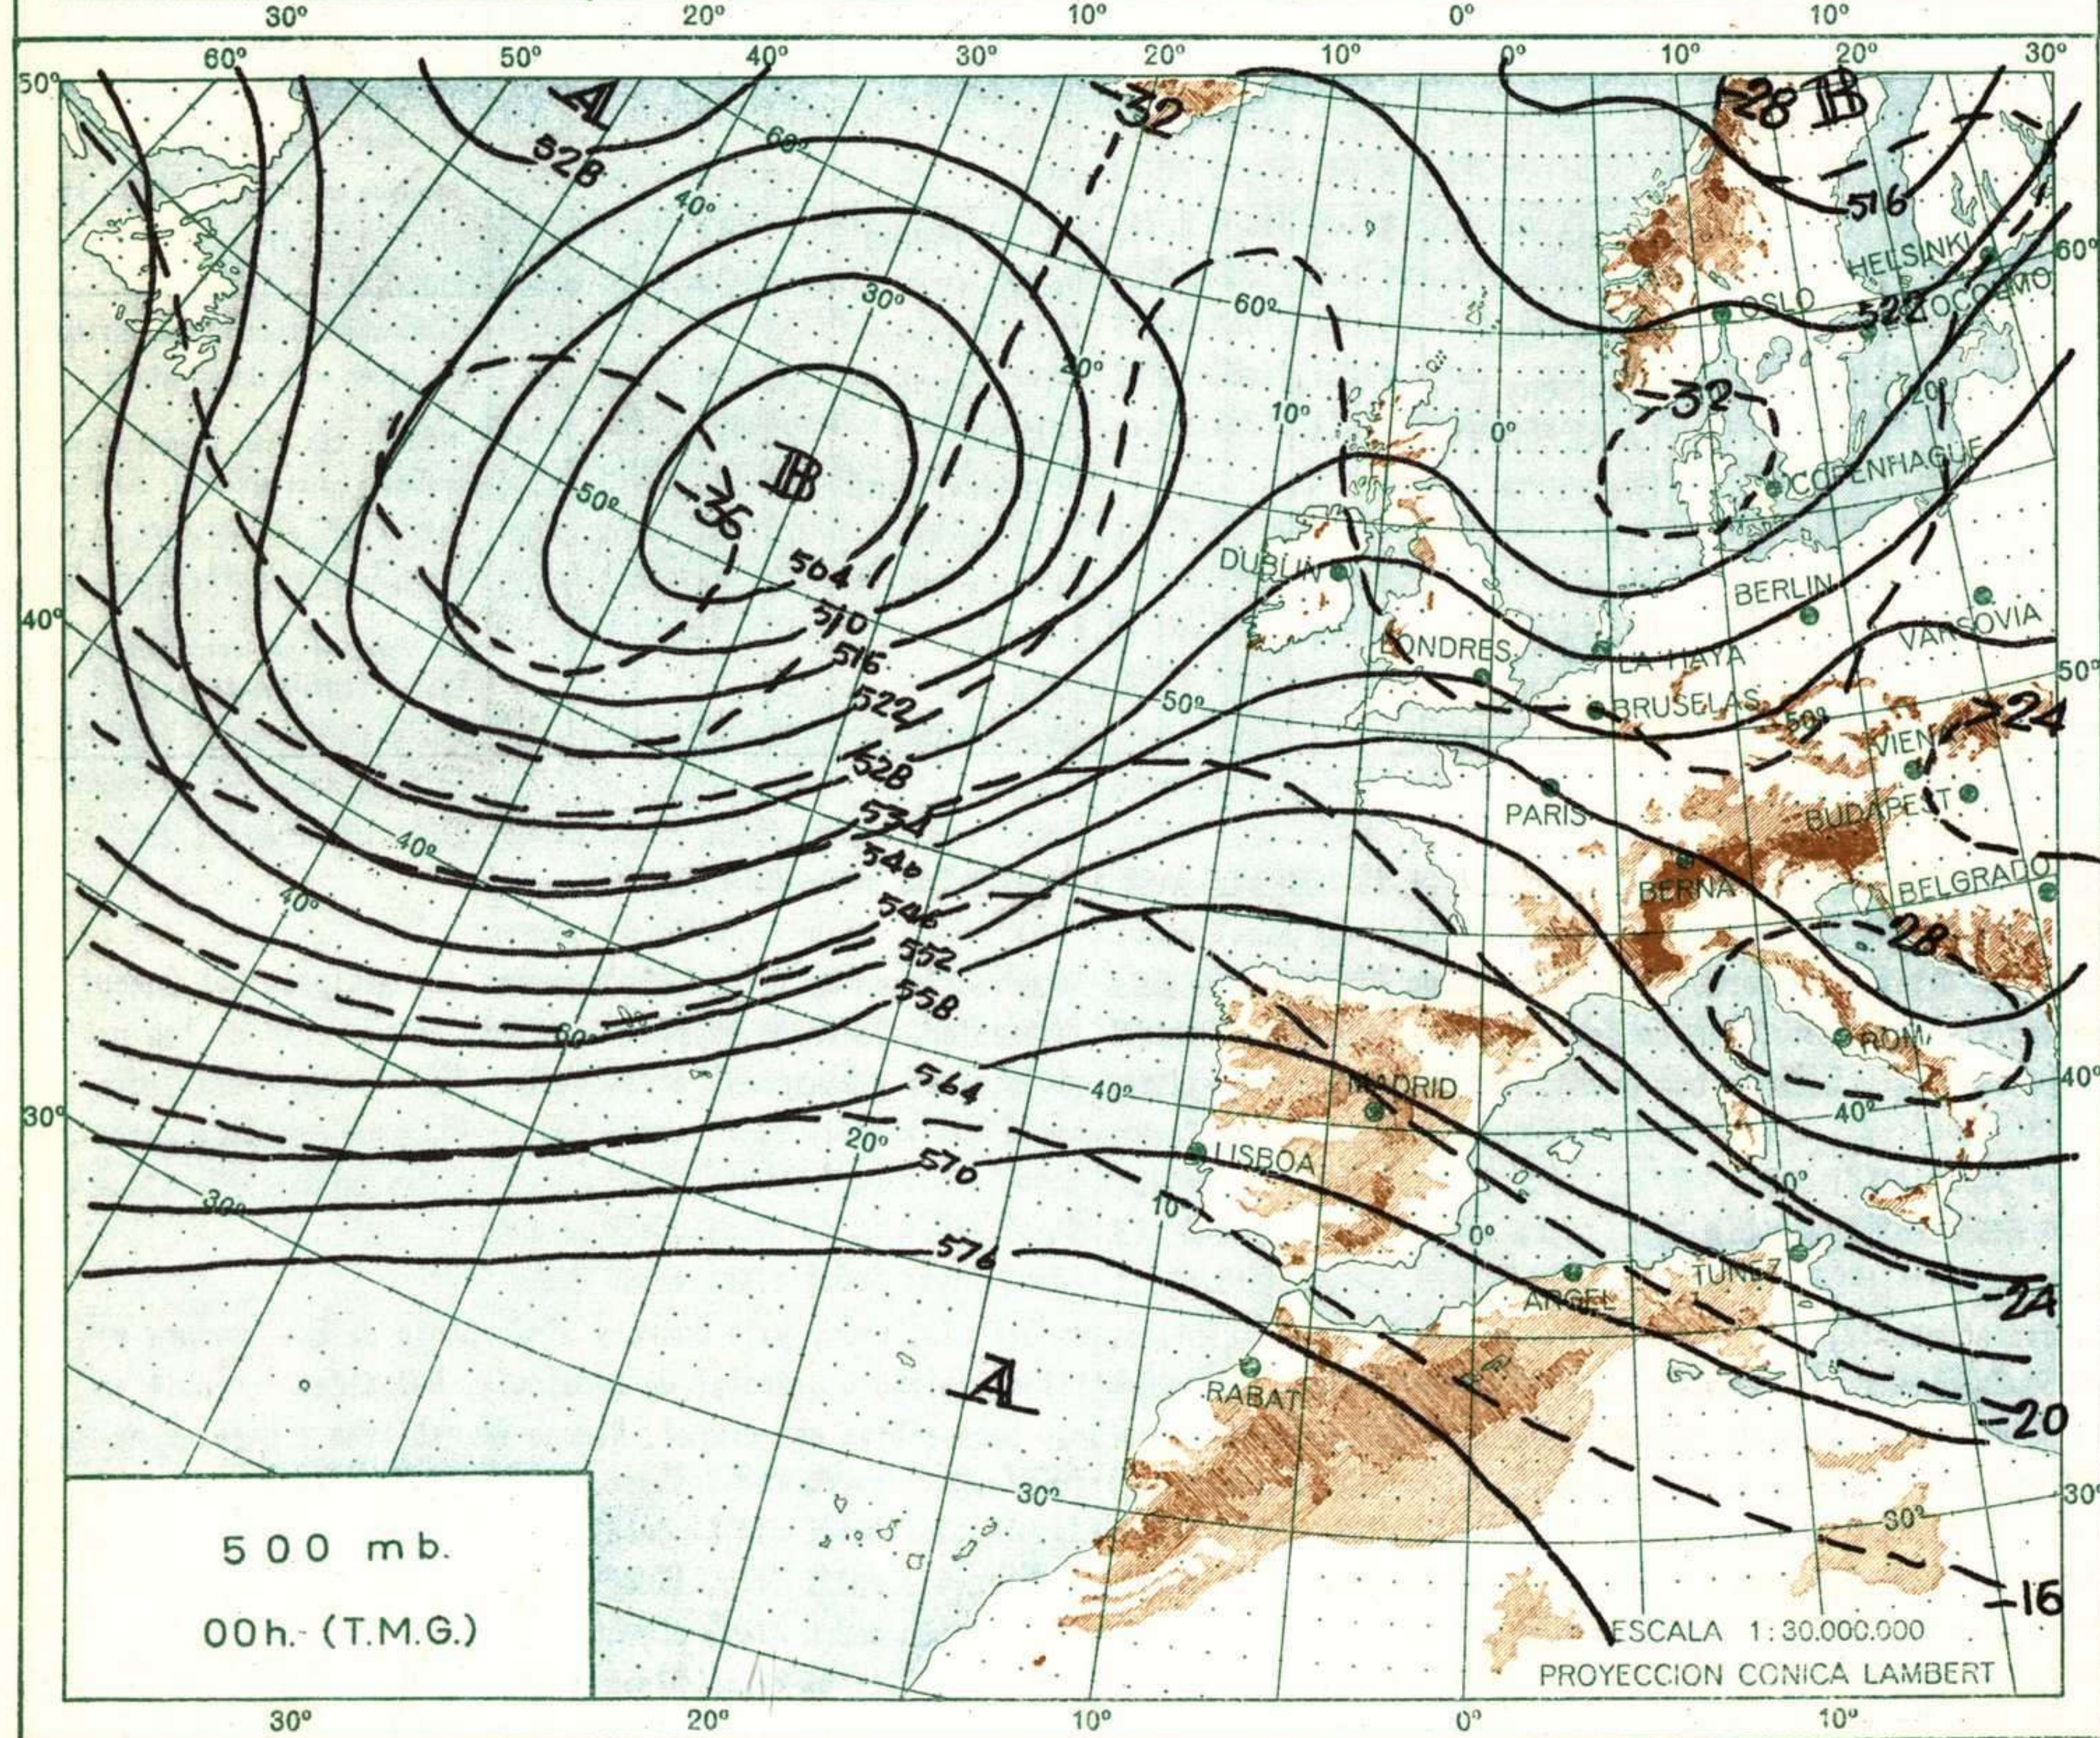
30° 20° 10° 0° 10°

60° 50° 40° 30° 20° 10° 0° 10° 20° 30°

50°

A

528

60°

40°

30°

-32

-28 B

516

HELSINKI

ESTOCOLMO

60°

OSLO

522

60°

40°

10°

0°

-32

20°

B

-36

50°

504

510

516

522

528

534

540

546

552

558

564

570

576

COPENHAGUE

DUBLIN

BERLIN

VARSOVIA

LONDRES

LA HAYA

BRUSELAS

50°

50°

50°

VIENA

-24

BUDAPEST

PARIS

BERNA

BELGRADO

-28

40°

40°

40°

40°

60°

ROMA

40°

30°

MADRID

40°

40°

20°

LISBOA

10°

0°

10°

30°

TUNEZ

ARGEL

-24

A

RABAT

-20

30°

30°

30°

-16

500 mb.

00h. (T.M.G.)

ESCALA 1:30.000.000

PROYECCION CONICA LAMBERT

30° 20° 10° 0° 10°